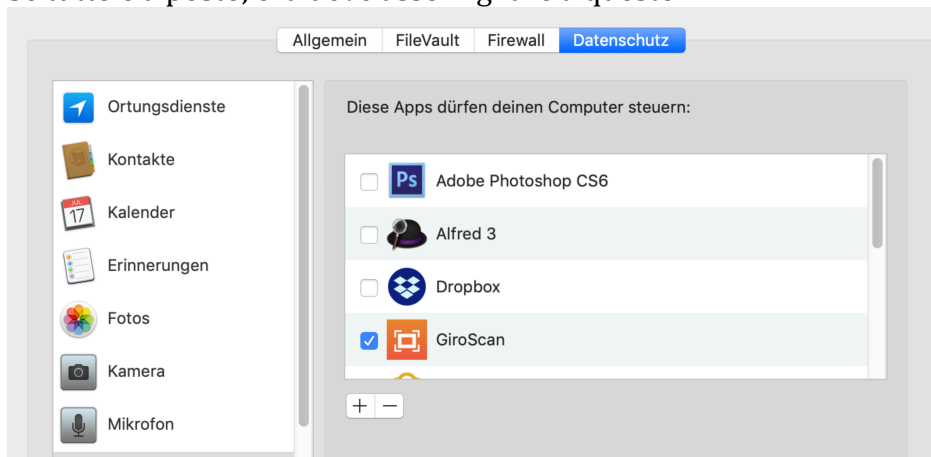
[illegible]

Allgemein FileVault Firewall Datenschutz

Ortungsdienste
Kontakte
JUL 17 Kalender
Erinnerungen
Fotos
Kamera
Mikrofon

Diese Apps dürfen deinen Computer steuern:

Ps Adobe Photoshop CS6
Alfred 3
Dropbox
GiroScan

+ −